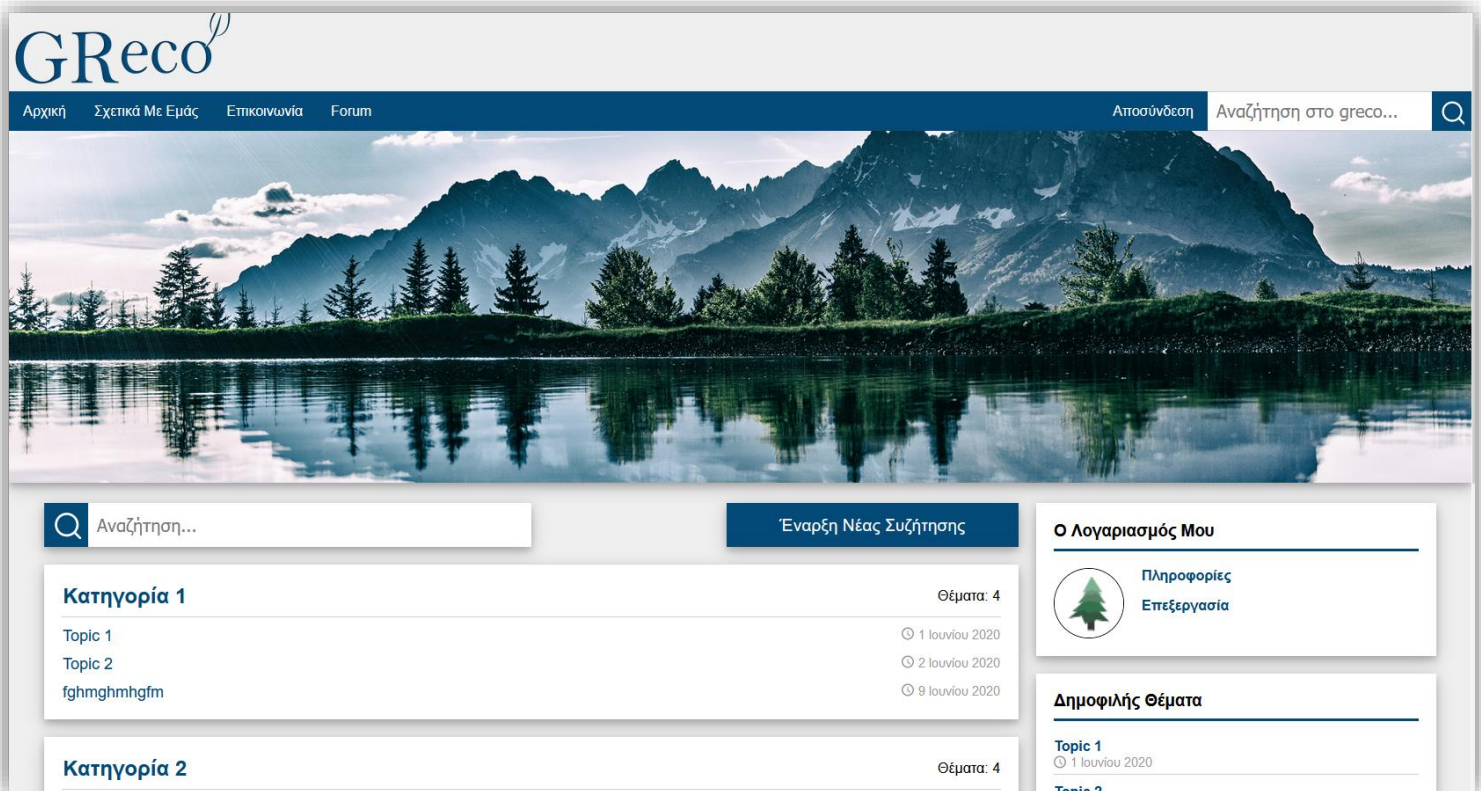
GReco

Αρχική Σχετικά Με Εμάς Επικοινωνία Forum

Αποσύνδεση Αναζήτηση στο greco...

Αναζήτηση...

Έναρξη Νέας Συζήτησης

Κατηγορία 1

Θέματα: 4

Topic 1 1 Ιουνίου 2020
Topic 2 2 Ιουνίου 2020
fghmghmhgfm 9 Ιουνίου 2020

Κατηγορία 2

Θέματα: 4

Ο Λογαριασμός Μου

Πληροφορίες
Επεξεργασία

Δημοφιλής Θέματα

Topic 1
1 Ιουνίου 2020
Topic 2